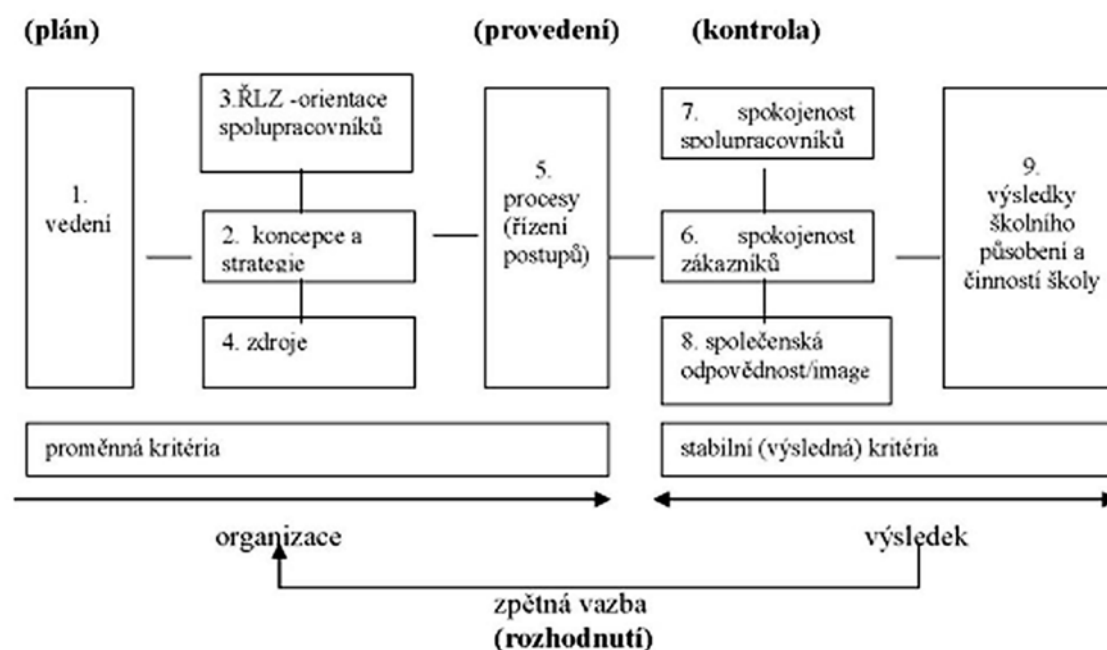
(plán)

(provedení)

(kontrola)

1. vedení

3.ŘLZ -orientace spolupracovníků

2. koncepce a strategie

4. zdroje

5. procesy (řízení postupů)

7. spokojenost spolupracovníků

6. spokojenost zákazníků

8. společenská odpovědnost/image

9. výsledky školního působení a činností školy

proměnná kritéria

stabilní (výsledná) kritéria

organizace

výsledek

zpětná vazba
(rozhodnutí)